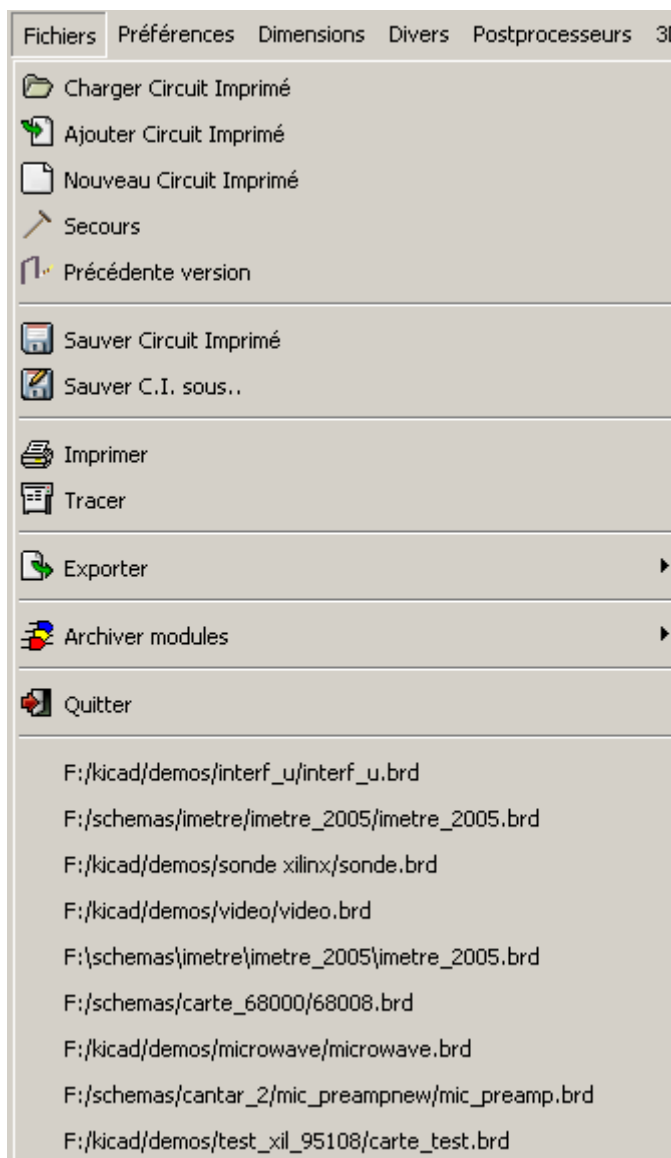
Fichiers Préférences Dimensions Divers Postprocesseurs 3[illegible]

Charger Circuit Imprimé
Ajouter Circuit Imprimé
Nouveau Circuit Imprimé
Secours
Précédente version

Sauver Circuit Imprimé
Sauver C.I. sous..

Imprimer
Tracer

Exporter

Archiver modules

Quitter

F:/kicad/demos/interf_u/interf_u.brd
F:/schemas/imetre/imetre_2005/imetre_2005.brd
F:/kicad/demos/sonde xilinx/sonde.brd
F:/kicad/demos/video/video.brd
F:\schemas\imetre\imetre_2005\imetre_2005.brd
F:/schemas/carte_68000/68008.brd
F:/kicad/demos/microwave/microwave.brd
F:/schemas/cantar_2/mic_preampnew/mic_preamp.brd
F:/kicad/demos/test_xil_95108/carte_test.brd